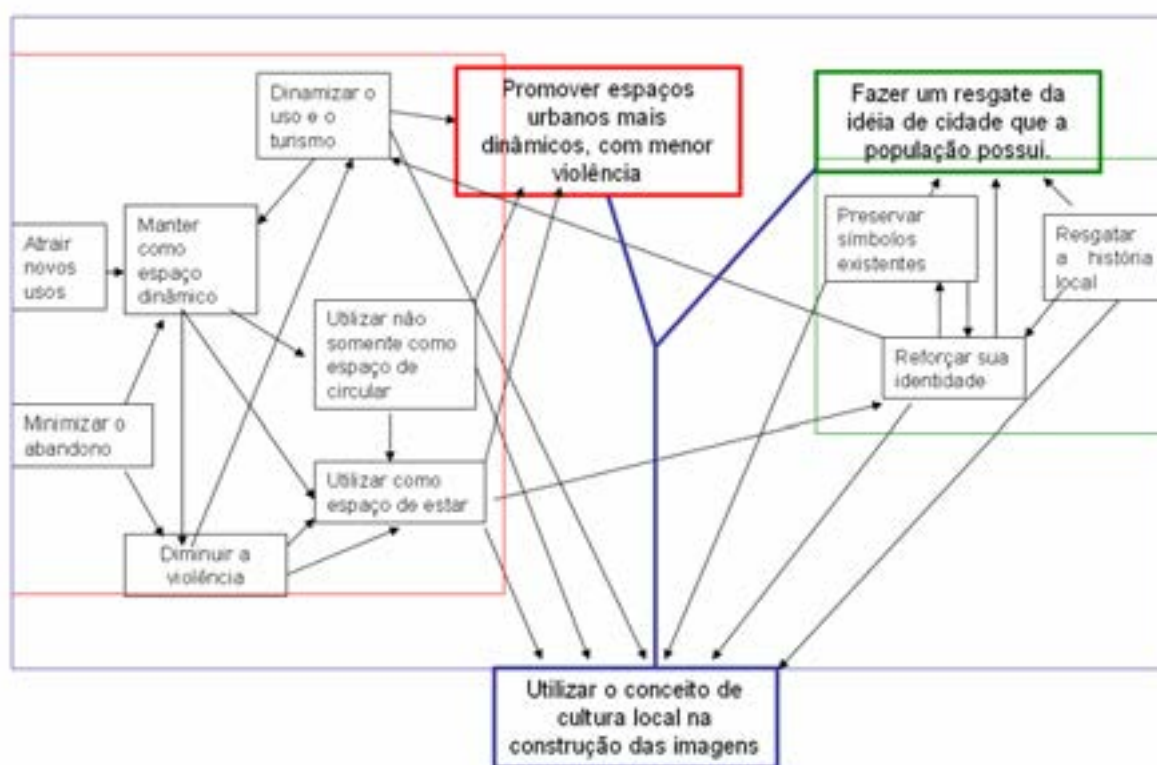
Dinamizar o uso e o turismo

Promover espaços urbanos mais dinâmicos, com menor violência

Fazer um resgate da idéia de cidade que a população possui.

Atrair novos usos

Manter como espaço dinâmico

Preservar símbolos existentes

Resgatar a história local

Utilizar não somente como espaço de circular

Reforçar sua identidade

Minimizar o abandono

Utilizar como espaço de estar

Diminuir a violência

Utilizar o conceito de cultura local na construção das imagens